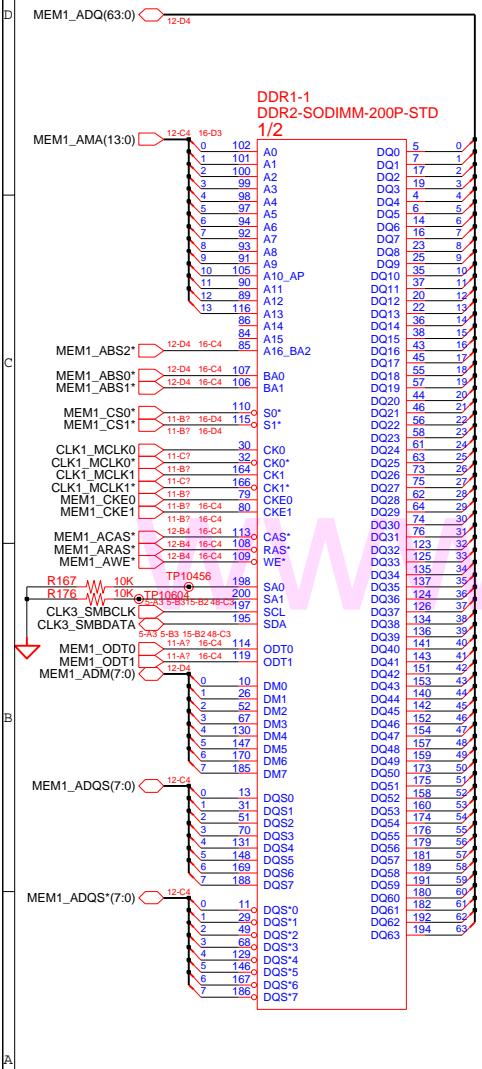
D
MEM1_ADQ(63:0)
12-D4
DDR1-1
DDR2-SODIMM-200P-STD
1/2
MEM1_AMA(13:0)
12-C4 16-D3
0 102 A0
1 101 A1
2 100 A2
3 99 A3
4 98 A4
5 97 A5
6 94 A6
7 92 A7
8 93 A8
9 91 A9
10 105 A10_AP
11 90 A11
12 89 A12
13 116 A13
86 A14
84 A15
MEM1_ABS2* 12-D4 16-C4 85 A16_BA2
MEM1_ABS0* 12-D4 16-C4 107 BA0
MEM1_ABS1* 12-D4 16-C4 106 BA1
MEM1_CS0* 11-B? 16-D4 110 S0*
MEM1_CS1* 11-B? 16-D4 115 S1*
CLK1_MCLK0 11-C? 30 CK0
CLK1_MCLK0* 11-B? 32 CK0*
CLK1_MCLK1 11-C? 164 CK1
CLK1_MCLK1* 11-B? 166 CK1*
MEM1_CKE0 11-B? 79 CKE0
MEM1_CKE1 11-B? 16-C4 80 CKE1
11-B? 16-C4
MEM1_ACAS* 12-B4 16-C4 113 CAS*
MEM1_ARAS* 12-B4 16-C4 108 RAS*
MEM1_AWE* 12-B4 16-C4 109 WE*
TP10456
R167 10K 198 SA0
R176 10K TP10604 200 SA1
CLK3_SMBCLK 5-A3 5-B315-B2 48-C3 197 SCL
CLK3_SMBDATA 195 SDA
5-A3 5-B3 15-B2 48-C3
MEM1_ODT0 11-A? 16-C4 114 ODT0
MEM1_ODT1 11-A? 16-C4 119 ODT1
MEM1_ADM(7:0) 12-D4
0 10 DM0
1 26 DM1
2 52 DM2
3 67 DM3
4 130 DM4
5 147 DM5
6 170 DM6
7 185 DM7
MEM1_ADQS(7:0) 12-C4
0 13 DQS0
1 31 DQS1
2 51 DQS2
3 70 DQS3
4 131 DQS4
5 148 DQS5
6 169 DQS6
7 188 DQS7
MEM1_ADQS*(7:0) 12-C4
0 11 DQS*0
1 29 DQS*1
2 49 DQS*2
3 68 DQS*3
4 129 DQS*4
5 146 DQS*5
6 167 DQS*6
7 186 DQS*7
DQ0 5 0
DQ1 7 1
DQ2 17 2
DQ3 19 3
DQ4 4 4
DQ5 6 5
DQ6 14 6
DQ7 16 7
DQ8 23 8
DQ9 25 9
DQ10 35 10
DQ11 37 11
DQ12 20 12
DQ13 22 13
DQ14 36 14
DQ15 38 15
DQ16 43 16
DQ17 45 17
DQ18 55 18
DQ19 57 19
DQ20 44 20
DQ21 46 21
DQ22 56 22
DQ23 58 23
DQ24 61 24
DQ25 63 25
DQ26 73 26
DQ27 75 27
DQ28 62 28
DQ29 64 29
DQ30 74 30
DQ31 76 31
DQ32 123 32
DQ33 125 33
DQ34 135 34
DQ35 137 35
DQ36 124 36
DQ37 126 37
DQ38 134 38
DQ39 136 39
DQ40 141 40
DQ41 143 41
DQ42 151 42
DQ43 153 43
DQ44 140 44
DQ45 142 45
DQ46 152 46
DQ47 154 47
DQ48 157 48
DQ49 159 49
DQ50 173 50
DQ51 175 51
DQ52 158 52
DQ53 160 53
DQ54 174 54
DQ55 176 55
DQ56 179 56
DQ57 181 57
DQ58 189 58
DQ59 191 59
DQ60 180 60
DQ61 182 61
DQ62 192 62
DQ63 194 63
C
B
A